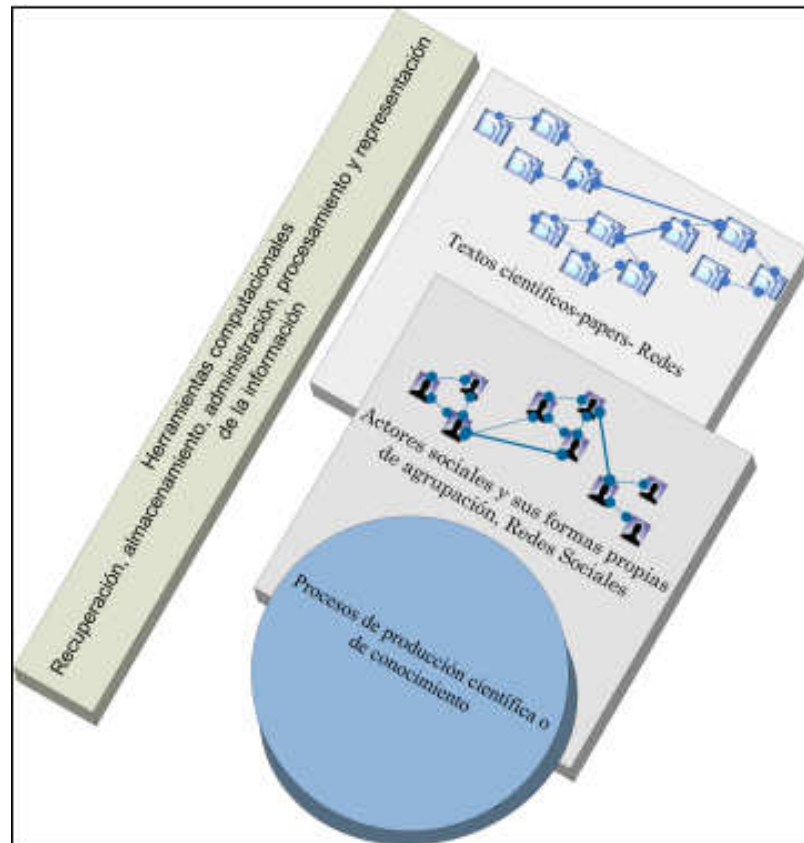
Herramientas computacionales
Recuperación, almacenamiento, administración, procesamiento y representación de la información

Textos científicos-papers- Redes

Actores sociales y sus formas propias de agrupación, Redes Sociales

Procesos de producción científica o de conocimiento